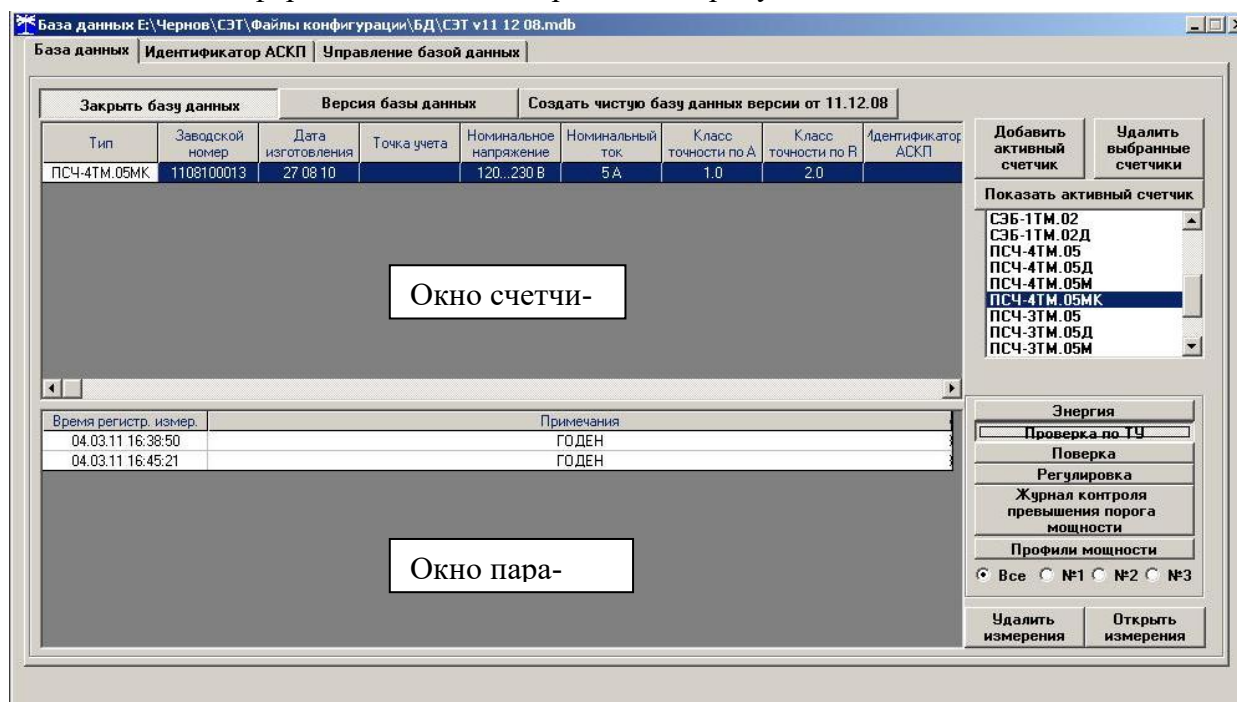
База данных E:\Чернов\СЭТ\Файлы конфигурации\БД\СЭТ v11 12 08.mdb

База данных | Идентификатор АСКП | Управление базой данных

Закрыть базу данных | Версия базы данных | Создать чистую базу данных версии от 11.12.08

| Тип | Заводской номер | Дата изготовления | Точка учета | Номинальное напряжение | Номинальный ток | Класс точности по A | Класс точности по R | Идентификатор АСКП |
|---|---|---|---|---|---|---|---|---|
| ПСЧ-4ТМ.05МК | 1108100013 | 27 08 10 | | 120...230 В | 5 А | 1.0 | 2.0 | |

Окно счетчи-

Добавить активный счетчик
Удалить выбранные счетчики
Показать активный счетчик

СЭБ-1ТМ.02
СЭБ-1ТМ.02Д
ПСЧ-4ТМ.05
ПСЧ-4ТМ.05Д
ПСЧ-4ТМ.05М
ПСЧ-4ТМ.05МК
ПСЧ-3ТМ.05
ПСЧ-3ТМ.05Д
ПСЧ-3ТМ.05М

| Время регистр. измер. | Примечания |
|---|---|
| 04.03.11 16:38:50 | ГОДЕН |
| 04.03.11 16:45:21 | ГОДЕН |

Окно пара-

Энергия
Проверка по ТУ
Поверка
Регулировка
Журнал контроля превышения порога мощности
Профили мощности
Все №1 №2 №3

Удалить измерения
Открыть измерения